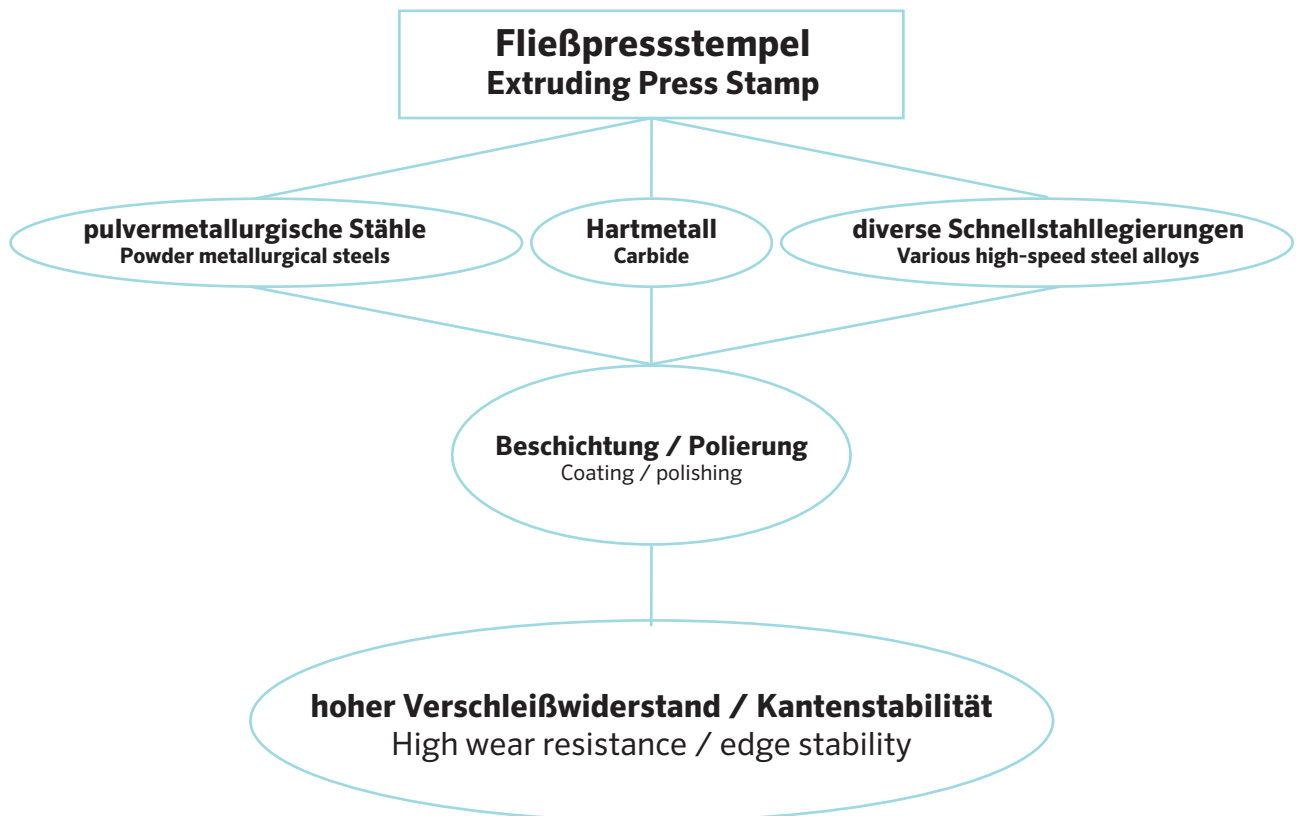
Fließpressstempel
Extruding Press Stamp

pulvermetallurgische Stähle
Powder metallurgical steels

Hartmetall
Carbide

diverse Schnellstahllegierungen
Various high-speed steel alloys

Beschichtung / Polierung
Coating / polishing

hoher Verschleißwiderstand / Kantenstabilität
High wear resistance / edge stability